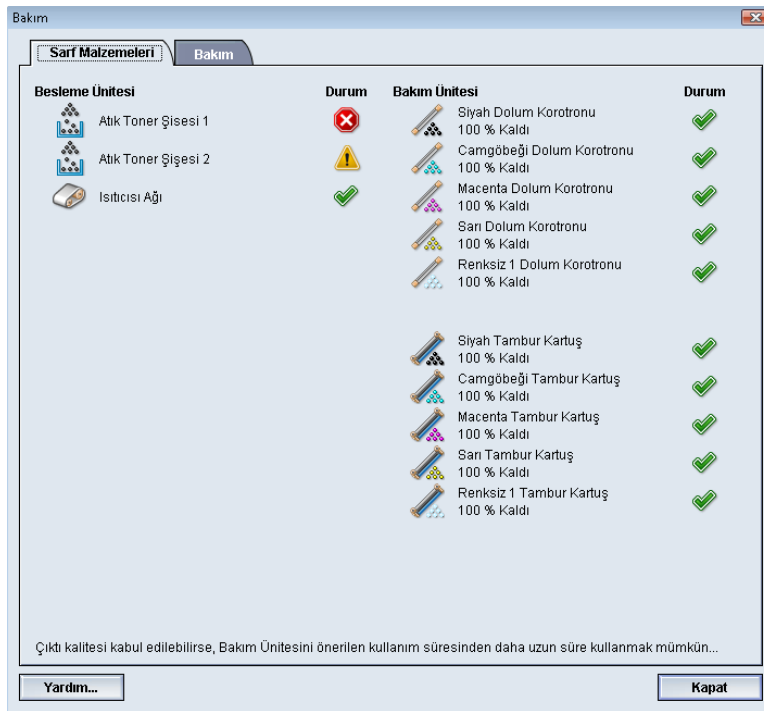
Bakım

Sarf Malzemeleri
Bakım

Besleme Ünitesi
Durum
Atık Toner Şişesi 1
Atık Toner Şişesi 2
Isıtıcısı Ağı

Bakım Ünitesi
Durum
Siyah Dolum Korotronu
100 % Kaldı
Camgöbeği Dolum Korotronu
100 % Kaldı
Macenta Dolum Korotronu
100 % Kaldı
Sarı Dolum Korotronu
100 % Kaldı
Renksiz 1 Dolum Korotronu
100 % Kaldı

Siyah Tambur Kartuş
100 % Kaldı
Camgöbeği Tambur Kartuş
100 % Kaldı
Macenta Tambur Kartuş
100 % Kaldı
Sarı Tambur Kartuş
100 % Kaldı
Renksiz 1 Tambur Kartuş
100 % Kaldı

Çıktı kalitesi kabul edilebilirse, Bakım Ünitesini önerilen kullanım süresinden daha uzun süre kullanmak mümkün...

Yardım...
Kapat